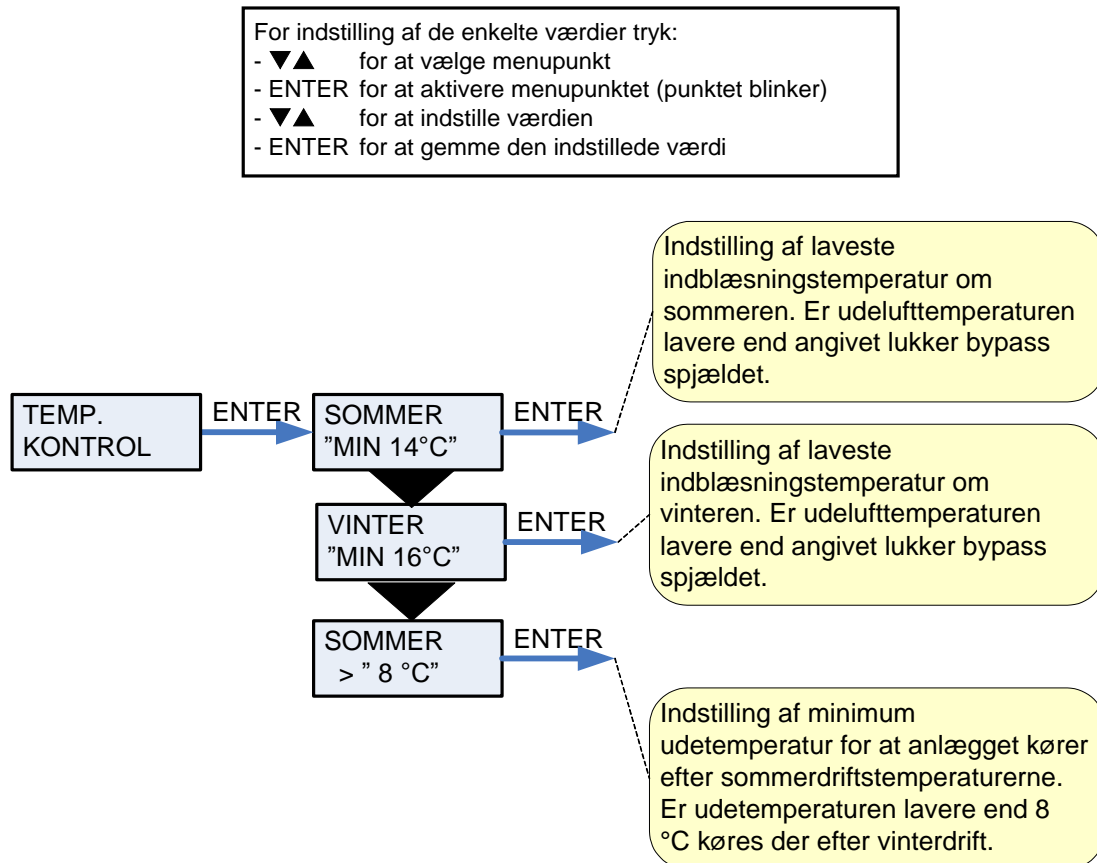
For indstilling af de enkelte værdier tryk:
- ▼▲ for at vælge menupunkt
- ENTER for at aktivere menupunktet (punktet blinker)
- ▼▲ for at indstille værdien
- ENTER for at gemme den indstillede værdi

TEMP. KONTROL

ENTER

SOMMER ”MIN 14°C”

ENTER

Indstilling af laveste indblæsningstemperatur om sommeren. Er udelufttemperaturen lavere end angivet lukker bypass spjældet.

VINTER ”MIN 16°C”

ENTER

Indstilling af laveste indblæsningstemperatur om vinteren. Er udelufttemperaturen lavere end angivet lukker bypass spjældet.

SOMMER > ” 8 °C”

ENTER

Indstilling af minimum udetemperatur for at anlægget kører efter sommerdriftstemperaturerne. Er udetemperaturen lavere end 8 °C køres der efter vinterdrift.